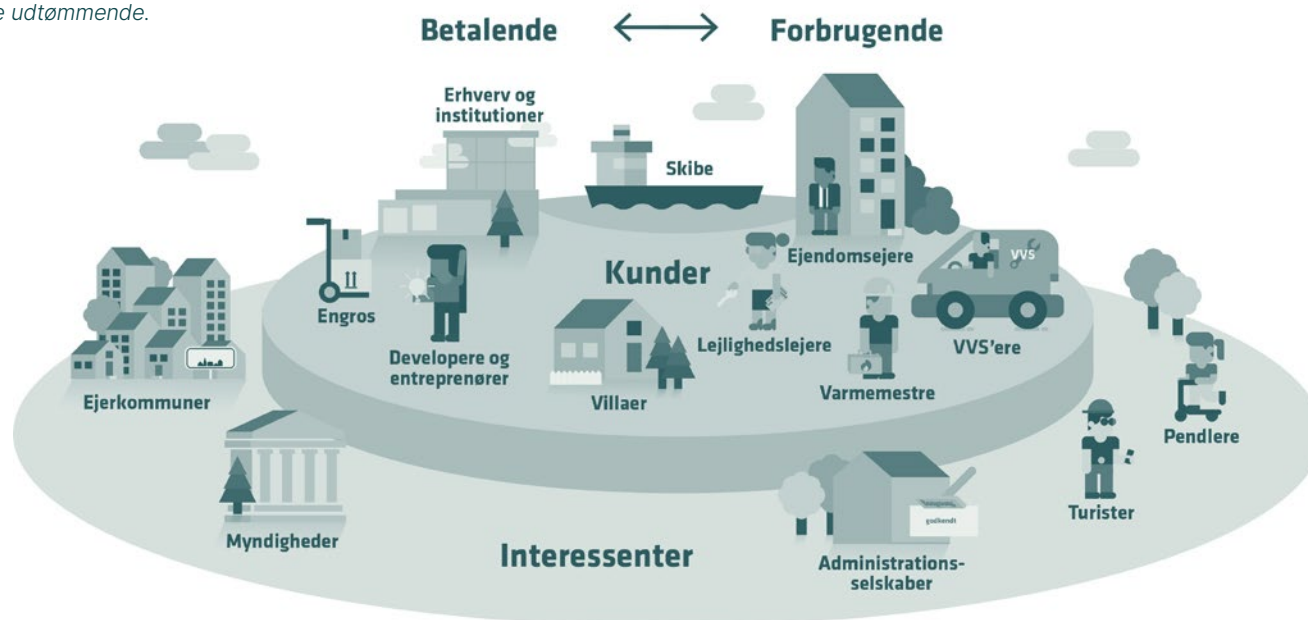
e udtømmende.

Betalende ⟷ Forbrugende

Erhverv og institutioner

Skibe

Kunder

Ejendomsejere

VVS

Engros

Developere og entreprenører

Villaer

Lejlighedslejere

Varmemestre

VVS'ere

Ejerkommuner

Pendlere

Turister

Myndigheder

godkendt

Interessenter

Administrationsselskaber